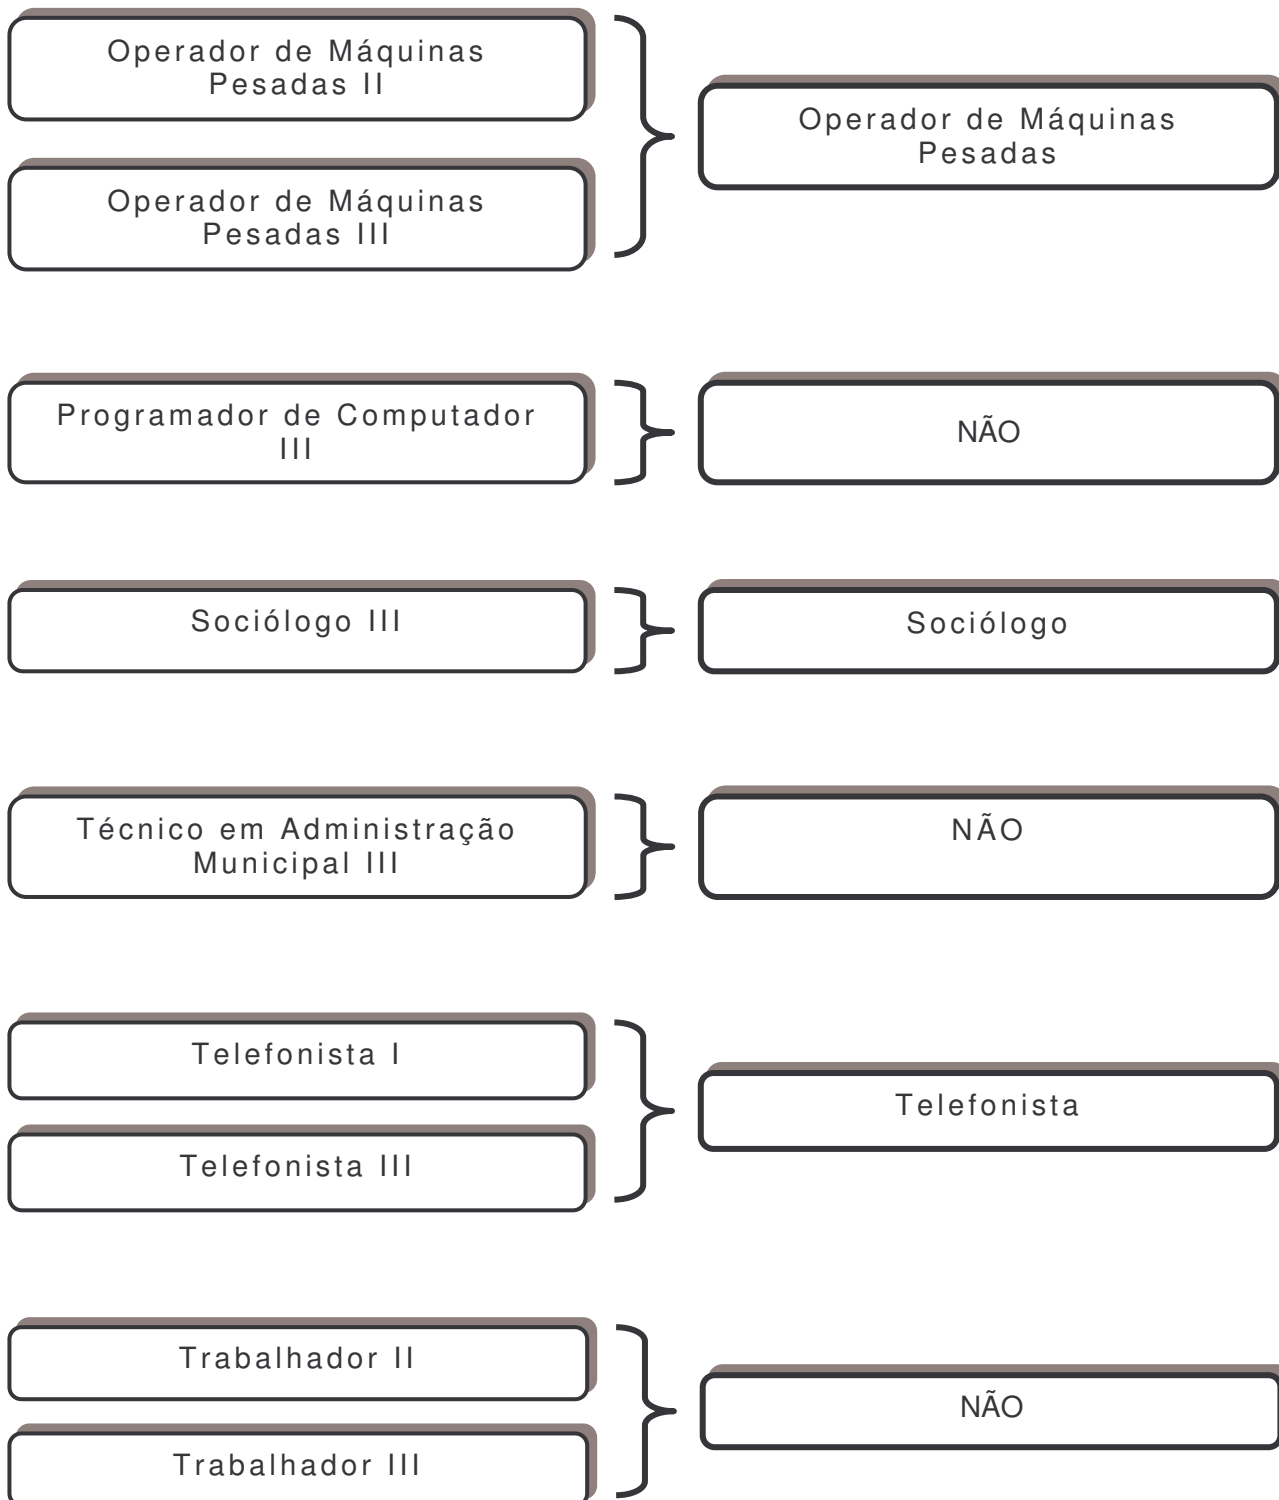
Operador de Máquinas Pesadas II

Operador de Máquinas Pesadas III

Operador de Máquinas Pesadas

Programador de Computador III

NÃO

Sociólogo III

Sociólogo

Técnico em Administração Municipal III

NÃO

Telefonista I

Telefonista III

Telefonista

Trabalhador II

Trabalhador III

NÃO